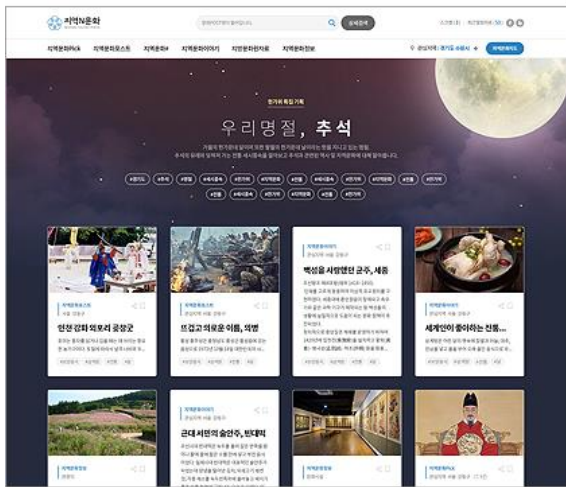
지역N문화

상세검색

지역문화Pick 지역문화포스트 지역문화# 지역문화이야기 지역문화자료 지역문화정보

지역문화지도

한가위 특집기획

우리명절, 추석

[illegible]

#한가위 #추석 #명절 #세시풍속 #차례 #송편 #강강술래 #씨름 #제사 #성묘 #달맞이 #한가위

지역문화포스트

인천 강화 외포리 곶창굿

지역문화포스트

뜨겁고 의로운 이름, 의병

지역문화이야기

백성을 사랑했던 군주, 세종

세계인이 좋아하는 진품...

지역문화포스트

지역문화이야기

근대 서민의 술안주, 빈대떡

지역문화포스트

지역문화Pick